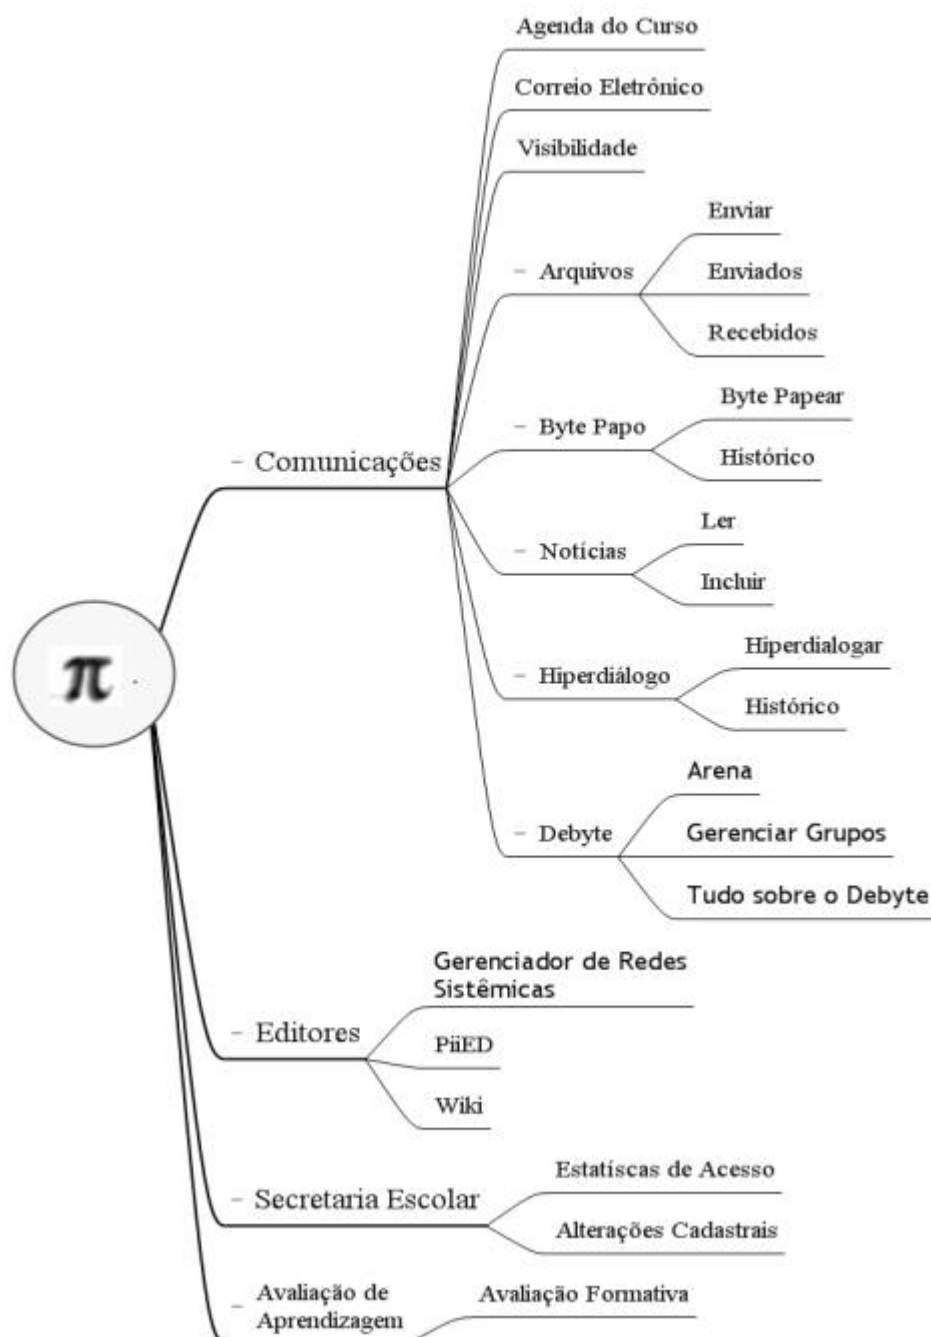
$\pi$

- Comunicações

Agenda do Curso

Correio Eletrônico

Visibilidade

- Arquivos

Enviar

Enviados

Recebidos

- Byte Papo

Byte Papear

Histórico

- Notícias

Ler

Incluir

- Hiperdiálogo

Hiperdialogar

Histórico

- Debyte

Arena

Gerenciar Grupos

Tudo sobre o Debyte

- Editores

Gerenciador de Redes Sistêmicas

PiiED

Wiki

- Secretaria Escolar

Estatíscas de Acesso

Alterações Cadastrais

- Avaliação de Aprendizagem

Avaliação Formativa